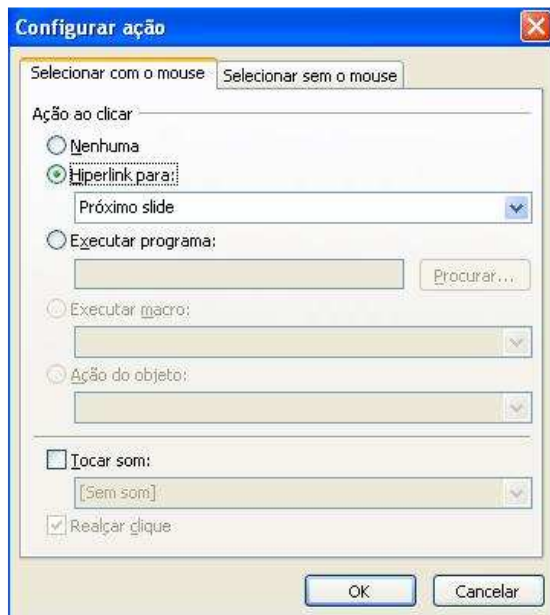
Configurar ação

Selecionar com o mouse
Selecionar sem o mouse

Ação ao clicar

Nenhuma

Hiperlink para:

Próximo slide

Executar programa:

Procurar...

Executar macro:

Ação do objeto:

Tocar som:

[Sem som]

Realçar clique

OK
Cancelar